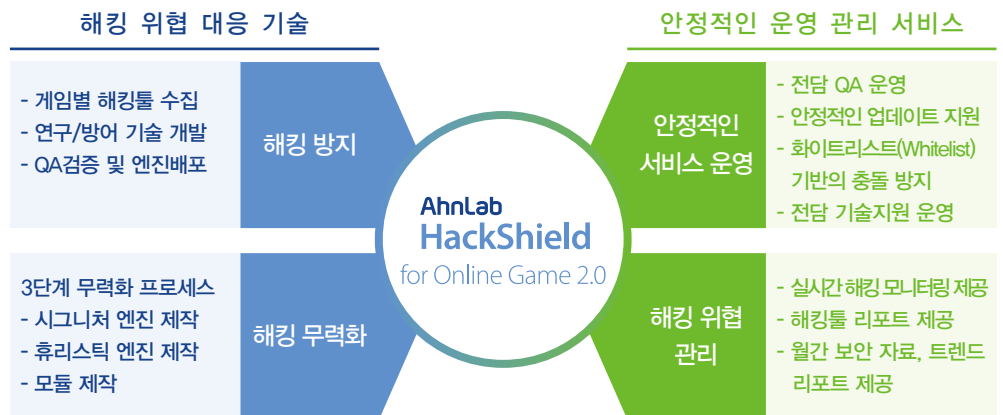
해킹 위협 대응 기술

- 게임별 해킹툴 수집
- 연구/방어 기술 개발
- QA검증 및 엔진배포

해킹 방지

3단계 무력화 프로세스
- 시그니처 엔진 제작
- 휴리스틱 엔진 제작
- 모듈 제작

해킹 무력화

AhnLab
HackShield
for Online Game 2.0

안정적인 운영 관리 서비스

안정적인 서비스 운영

- 전담 QA 운영
- 안정적인 업데이트 지원
- 화이트리스트(Whitelist) 기반의 충돌 방지
- 전담 기술지원 운영

해킹 위협 관리

- 실시간 해킹 모니터링 제공
- 해킹툴 리포트 제공
- 월간 보안 자료, 트렌드 리포트 제공